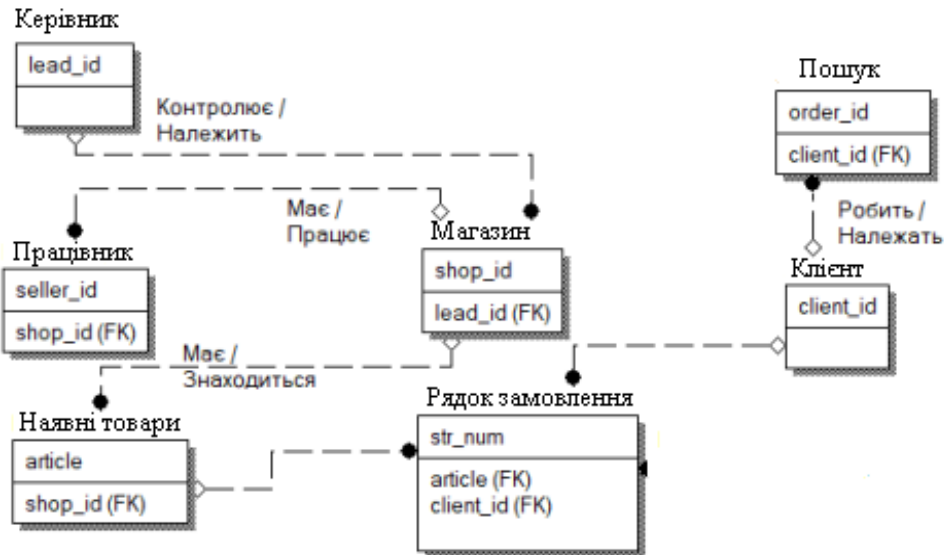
Керівник

lead_id

Контролює / Належить

Пошук

order_id

client_id (FK)

Має / Працює

Робить / Належать

Працівник

seller_id

shop_id (FK)

Магазин

shop_id

lead_id (FK)

Клієнт

client_id

Має / Знаходиться

Рядок замовлення

str_num

article (FK)
client_id (FK)

Наявні товари

article

shop_id (FK)